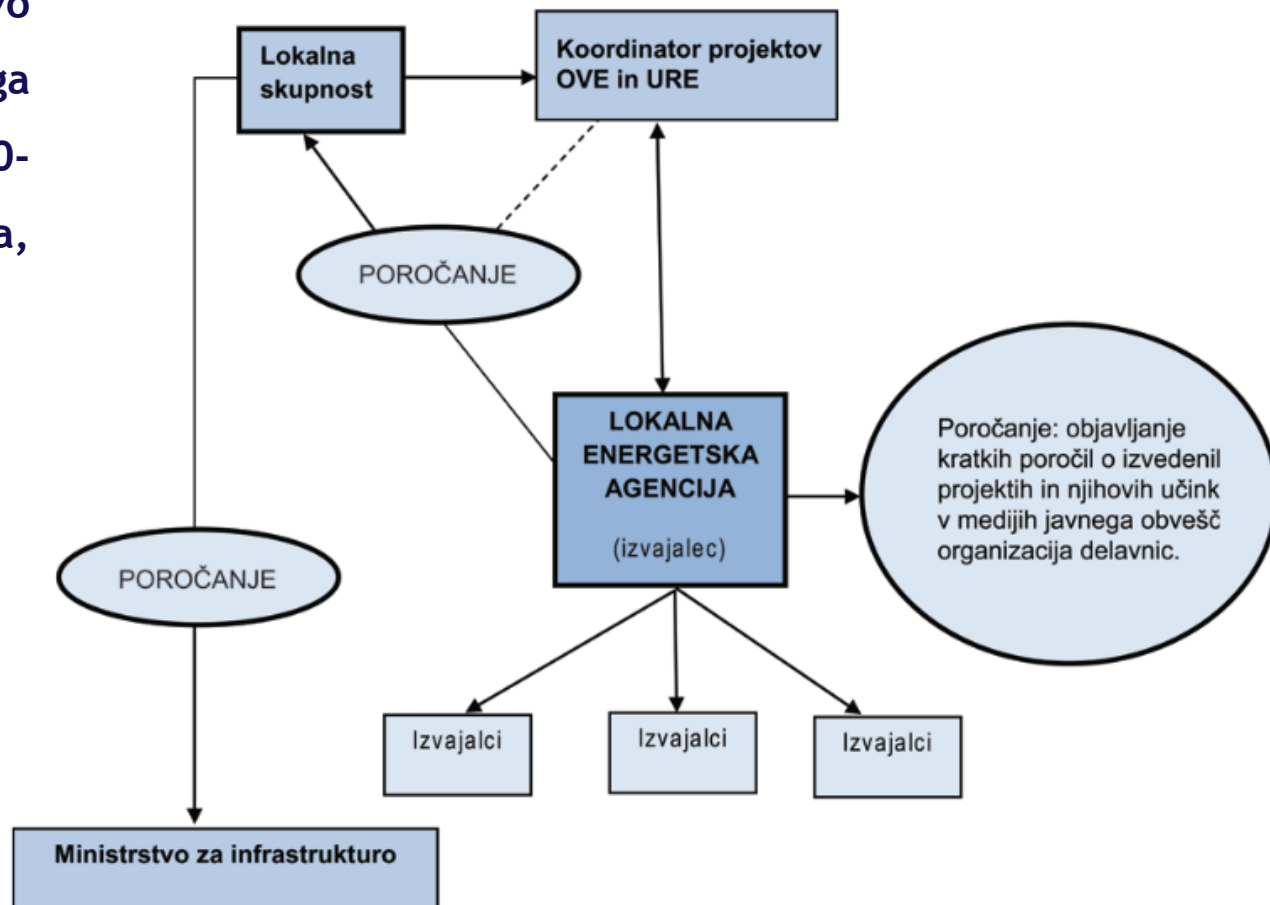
vo
ga
0-
a,

Lokalna skupnost

Koordinator projektov OVE in URE

POROČANJE

LOKALNA ENERGETSKA AGENCIJA

(izvajalec)

Poročanje: objavljanje kratkih poročil o izvedenil projektih in njihovih učink v medijih javnega obvešč organizacija delavnic.

POROČANJE

Izvajalci

Izvajalci

Izvajalci

Ministrstvo za infrastrukturo